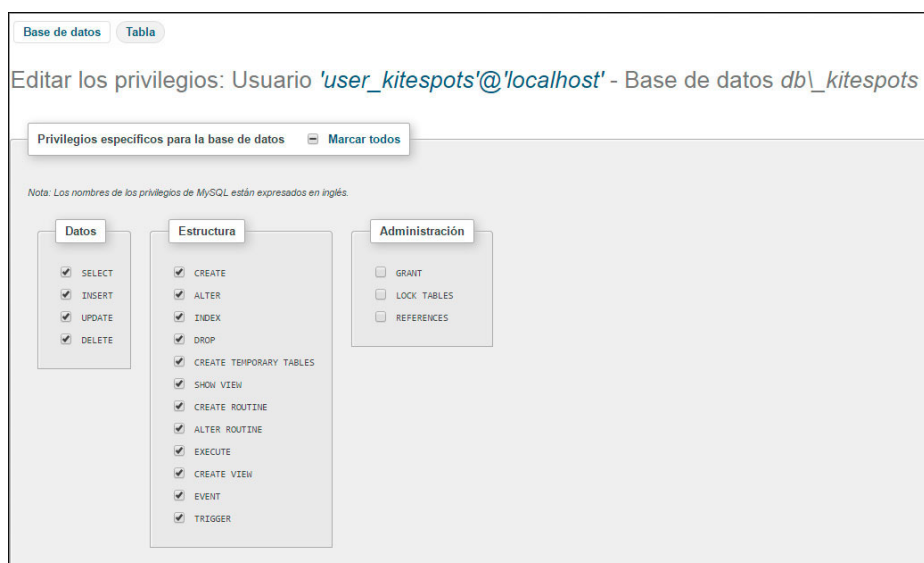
Base de datos Tabla

Editar los privilegios: Usuario 'user_kitespots'@'localhost' - Base de datos db\_kitespots

Privilegios específicos para la base de datos Marcar todos

Nota: Los nombres de los privilegios de MySQL están expresados en inglés.

Datos
SELECT
INSERT
UPDATE
DELETE

Estructura
CREATE
ALTER
INDEX
DROP
CREATE TEMPORARY TABLES
SHOW VIEW
CREATE ROUTINE
ALTER ROUTINE
EXECUTE
CREATE VIEW
EVENT
TRIGGER

Administración
GRANT
LOCK TABLES
REFERENCES